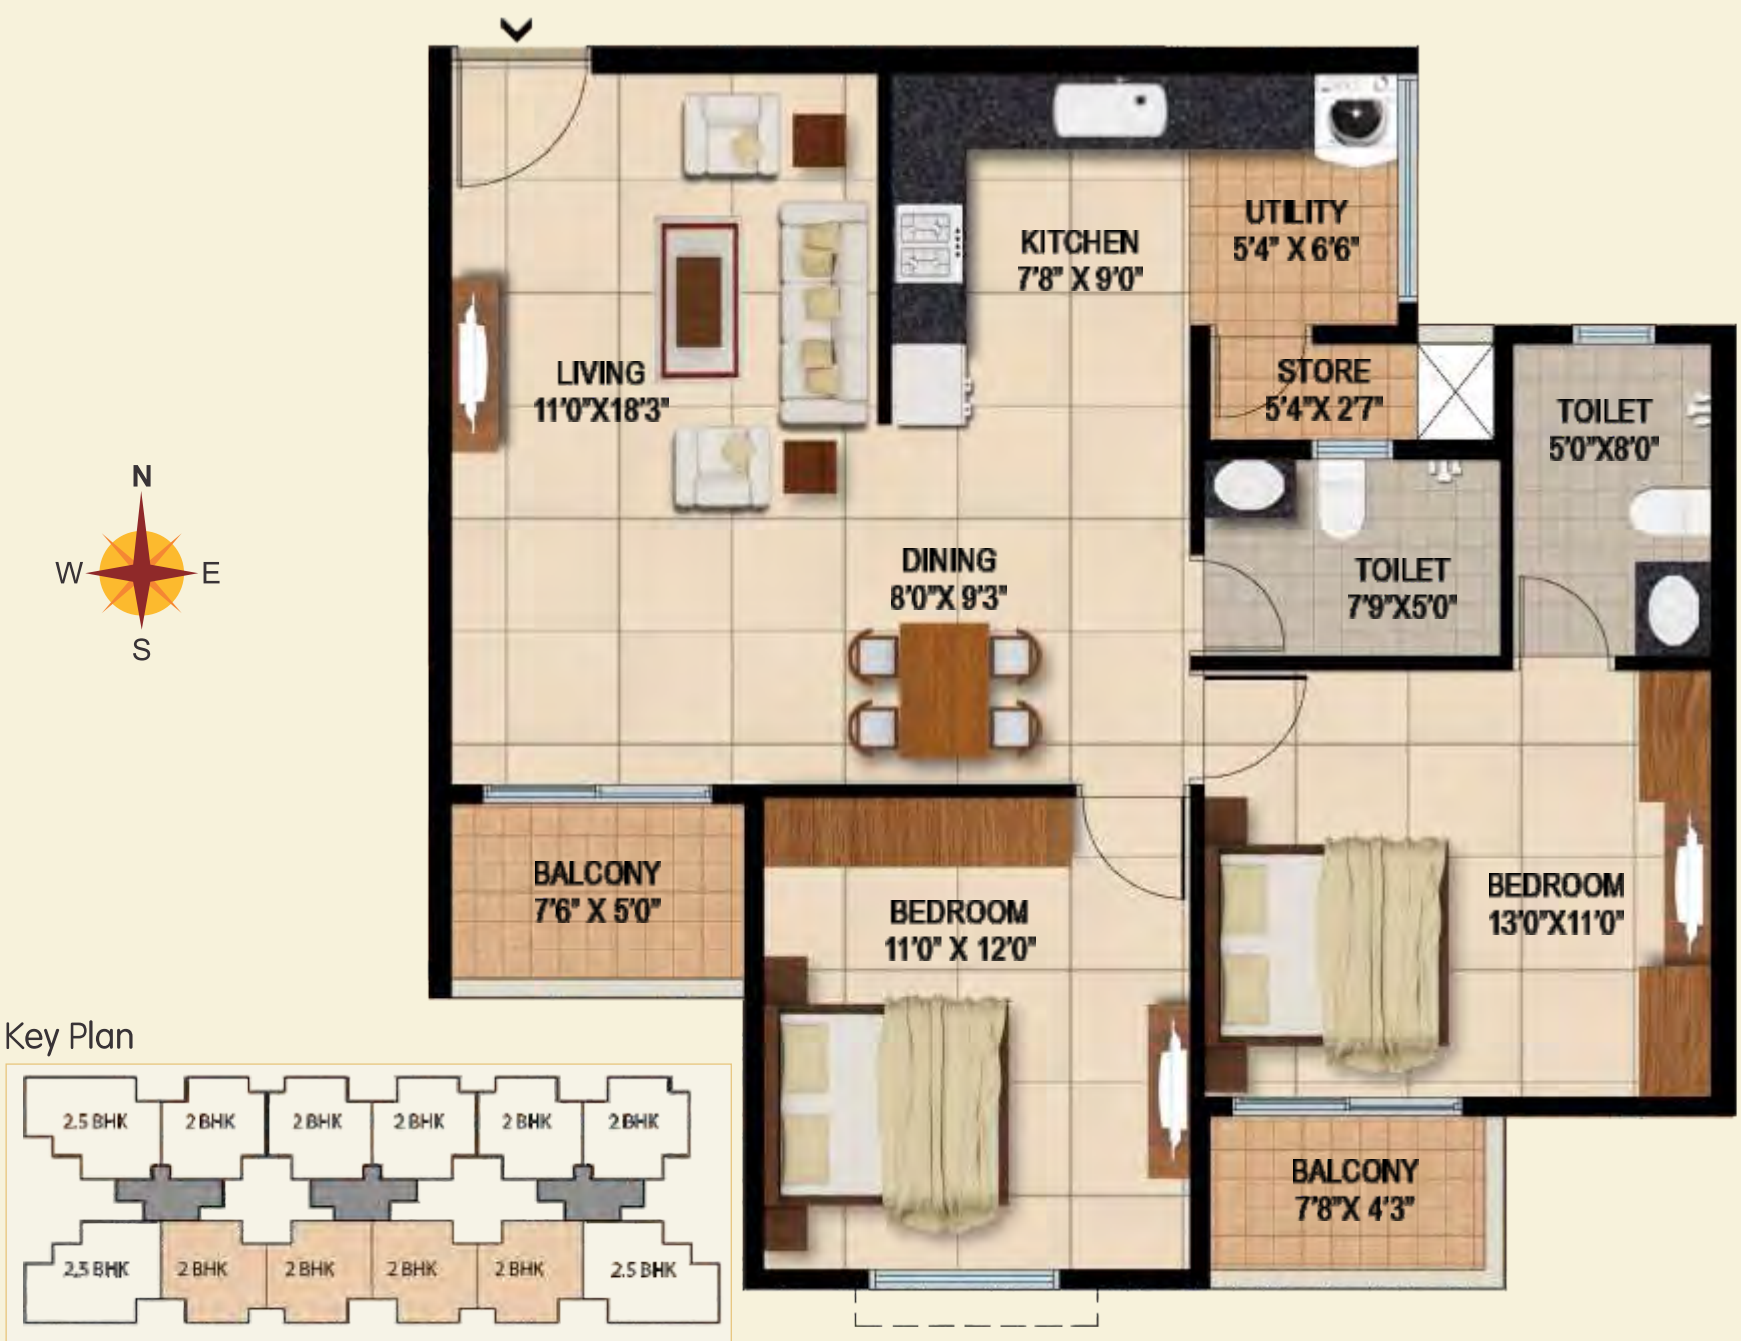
KITCHEN
7'8" X 9'0"

UTILITY
5'4" X 6'6"

LIVING
11'0"X18'3"

STORE
5'4"X 2'7"

TOILET
5'0"X8'0"

N
W
E
S

DINING
8'0"X 9'3"

TOILET
7'9"X5'0"

BALCONY
7'6" X 5'0"

BEDROOM
11'0" X 12'0"

BEDROOM
13'0"X11'0"

Key Plan

| 2.5 BHK | 2 BHK | 2 BHK | 2 BHK | 2 BHK | 2 BHK |
|---|---|---|---|---|---|
| 2.5 BHK | 2 BHK | 2 BHK | 2 BHK | 2 BHK | 2.5 BHK |

BALCONY
7'8"X 4'3"